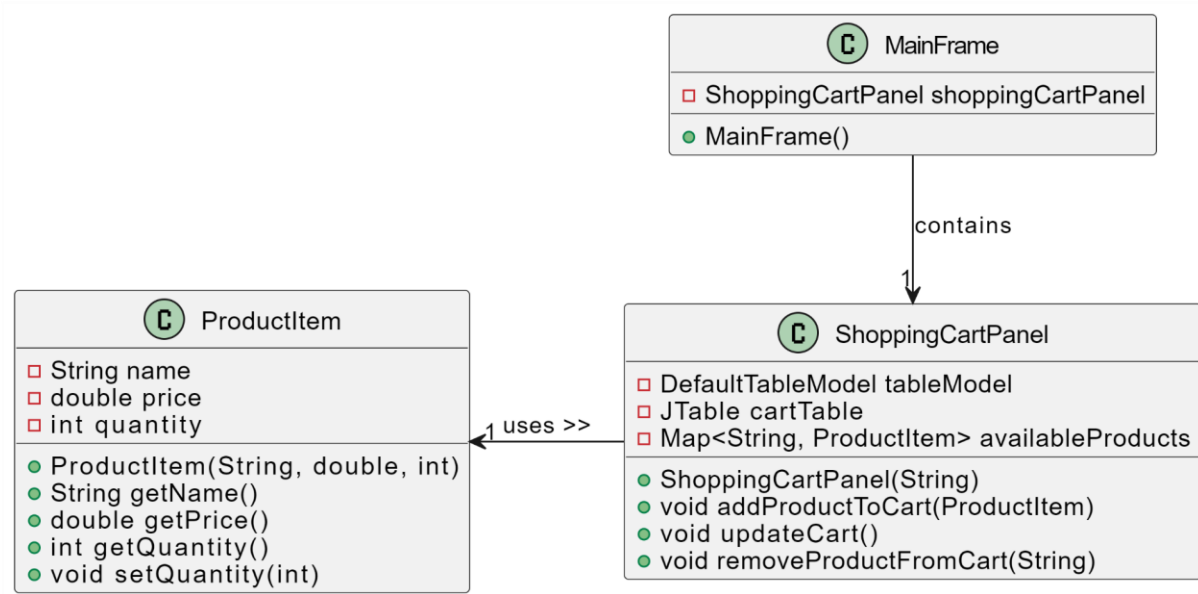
C MainFrame
ShoppingCartPanel shoppingCartPanel
MainFrame()

contains

1

C ProductItem
String name
double price
int quantity
ProductItem(String, double, int)
String getName()
double getPrice()
int getQuantity()
void setQuantity(int)

1 uses >>

C ShoppingCartPanel
DefaultTableModel tableModel
JTable cartTable
Map<String, ProductItem> availableProducts
ShoppingCartPanel(String)
void addProductToCart(ProductItem)
void updateCart()
void removeProductFromCart(String)